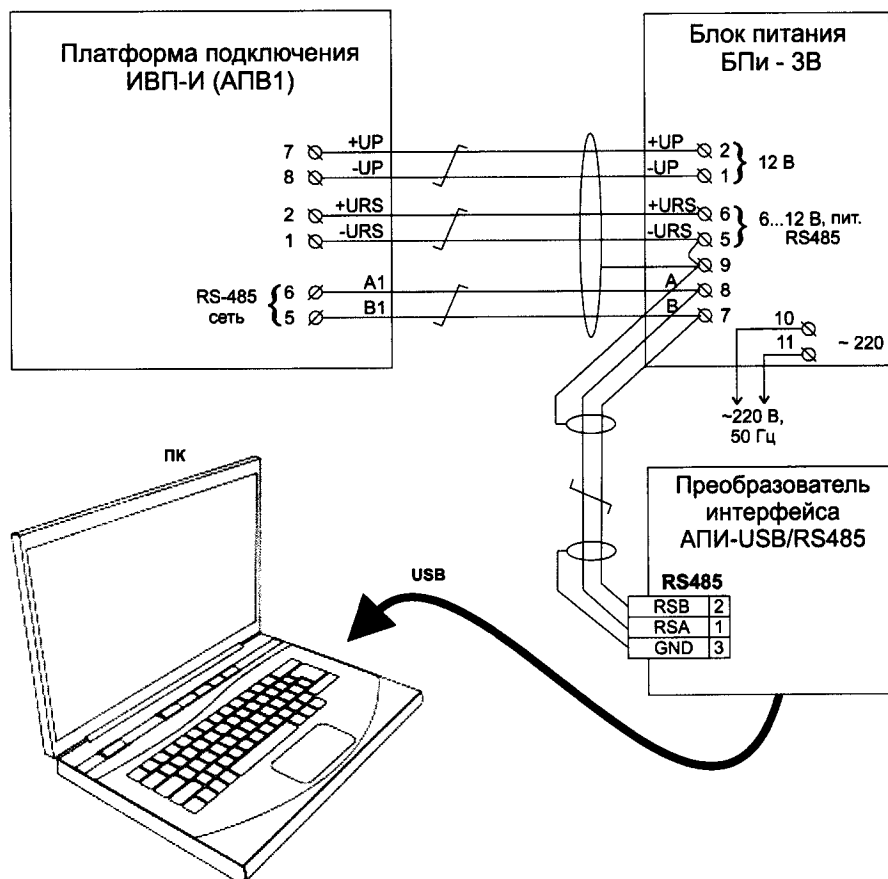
Платформа подключения ИВП-И (АПВ1)

7 +UP
8 -UP
2 +URS
1 -URS
RS-485 сеть 6 A1
5 B1

Блок питания БПи - 3В

+UP 2
-UP 1
12 В
+URS 6
-URS 5
6...12 В, пит. RS485
9
A 8
B 7
10
11
~ 220
~220 В, 50 Гц

ПК

USB

Преобразователь интерфейса АПИ-USB/RS485

RS485
| RSB | 2 |
|---|---|
| RSA | 1 |
| GND | 3 |